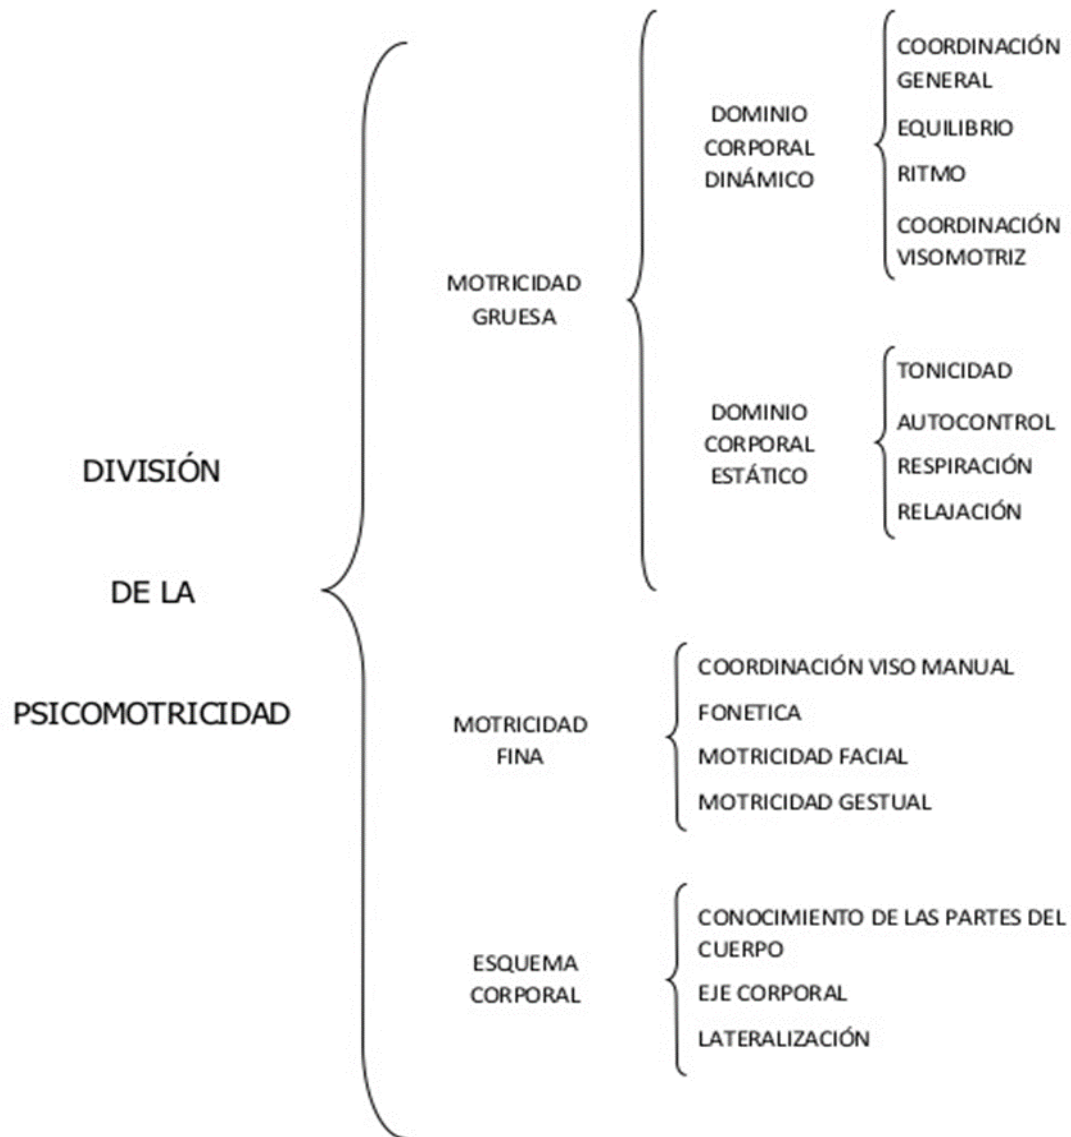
DIVISIÓN DE LA PSICOMOTRICIDAD

MOTRICIDAD GRUESA

DOMINIO CORPORAL DINÁMICO

COORDINACIÓN GENERAL
EQUILIBRIO
RITMO
COORDINACIÓN VISOMOTRIZ

DOMINIO CORPORAL ESTÁTICO

TONICIDAD
AUTOCONTROL
RESPIRACIÓN
RELAJACIÓN

MOTRICIDAD FINA

COORDINACIÓN VISO MANUAL
FONETICA
MOTRICIDAD FACIAL
MOTRICIDAD GESTUAL

ESQUEMA CORPORAL

CONOCIMIENTO DE LAS PARTES DEL CUERPO
EJE CORPORAL
LATERALIZACIÓN